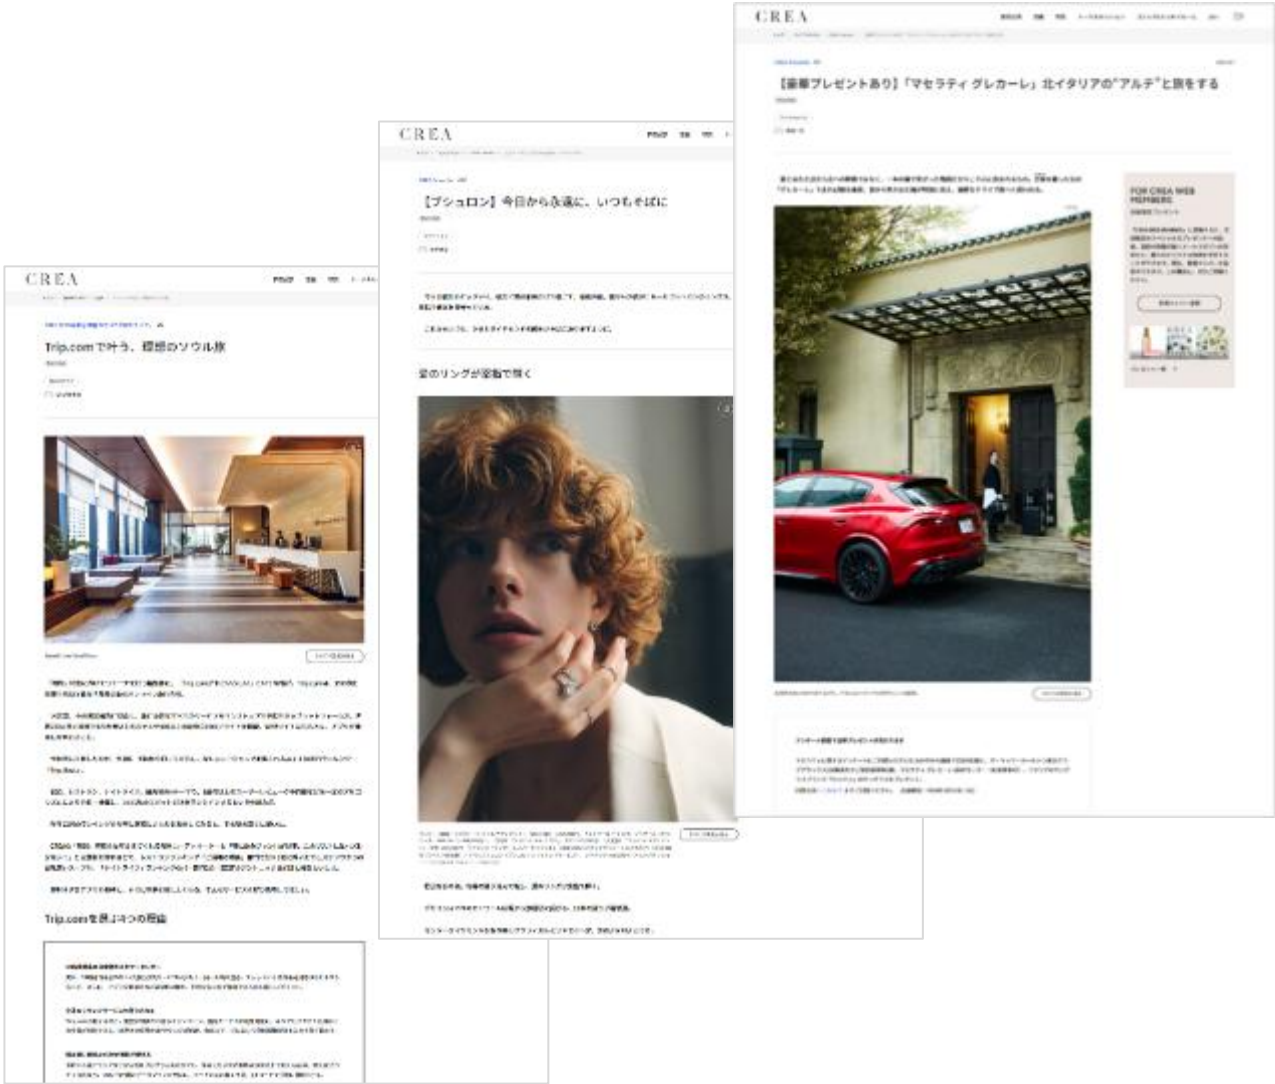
CREA

【豪華プレゼントあり】「マセラティ グレカーレ」北イタリアの"アルテ"と旅をする

FOR CREA WEB MEMBERS

CREA

【ブシュロン】今日から永遠に、いつもそばに

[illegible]のリングが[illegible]で輝く

CREA

Trip.comで叶う、理想のソウル旅

Trip.comを選ぶ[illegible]の理由